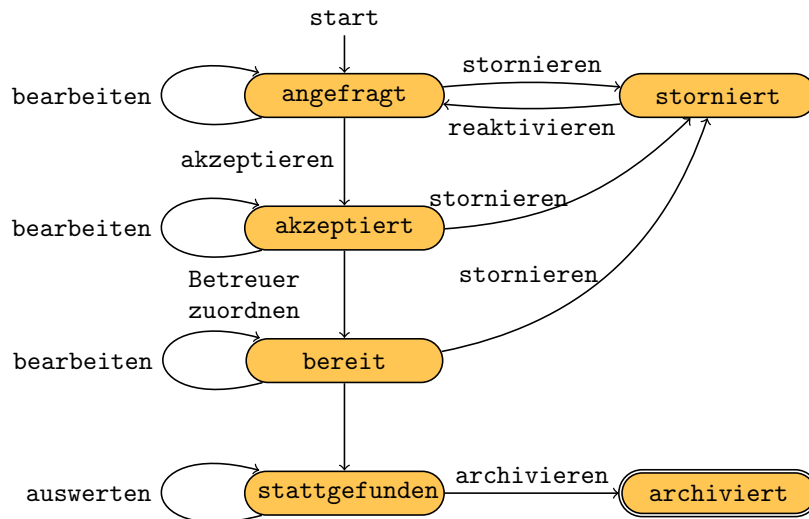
start

bearbeiten

angefragt

stornieren

storniert

reaktivieren

akzeptieren

bearbeiten

akzeptiert

stornieren

Betreuer zuordnen

stornieren

bearbeiten

bereit

auswerten

stattgefunden

archivieren

archiviert